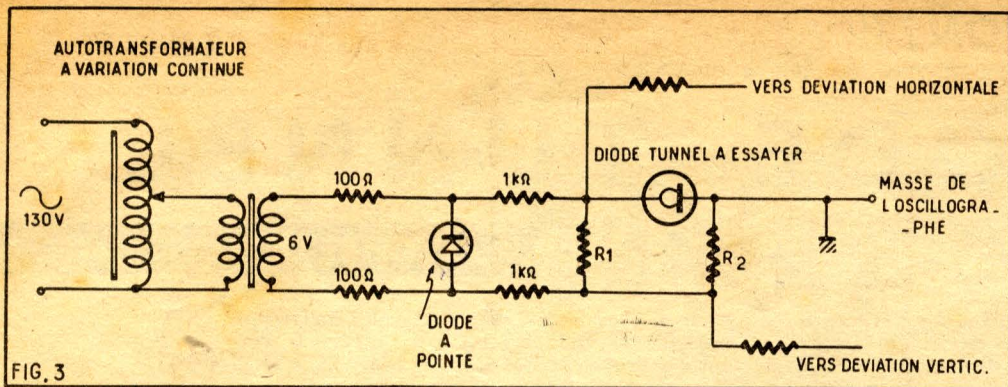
AUTOTRANSFORMATEUR A VARIATION CONTINUE

VERS DEVIATION HORIZONTALE

DIODE TUNNEL A ESSAYER

130 V

6 V

100 Ω

1 kΩ

100 Ω

1 kΩ

R1

R2

MASSE DE L OSCILLOGRA_ _PHE

DIODE A POINTE

FIG. 3

VERS DEVIATION VERTIC.